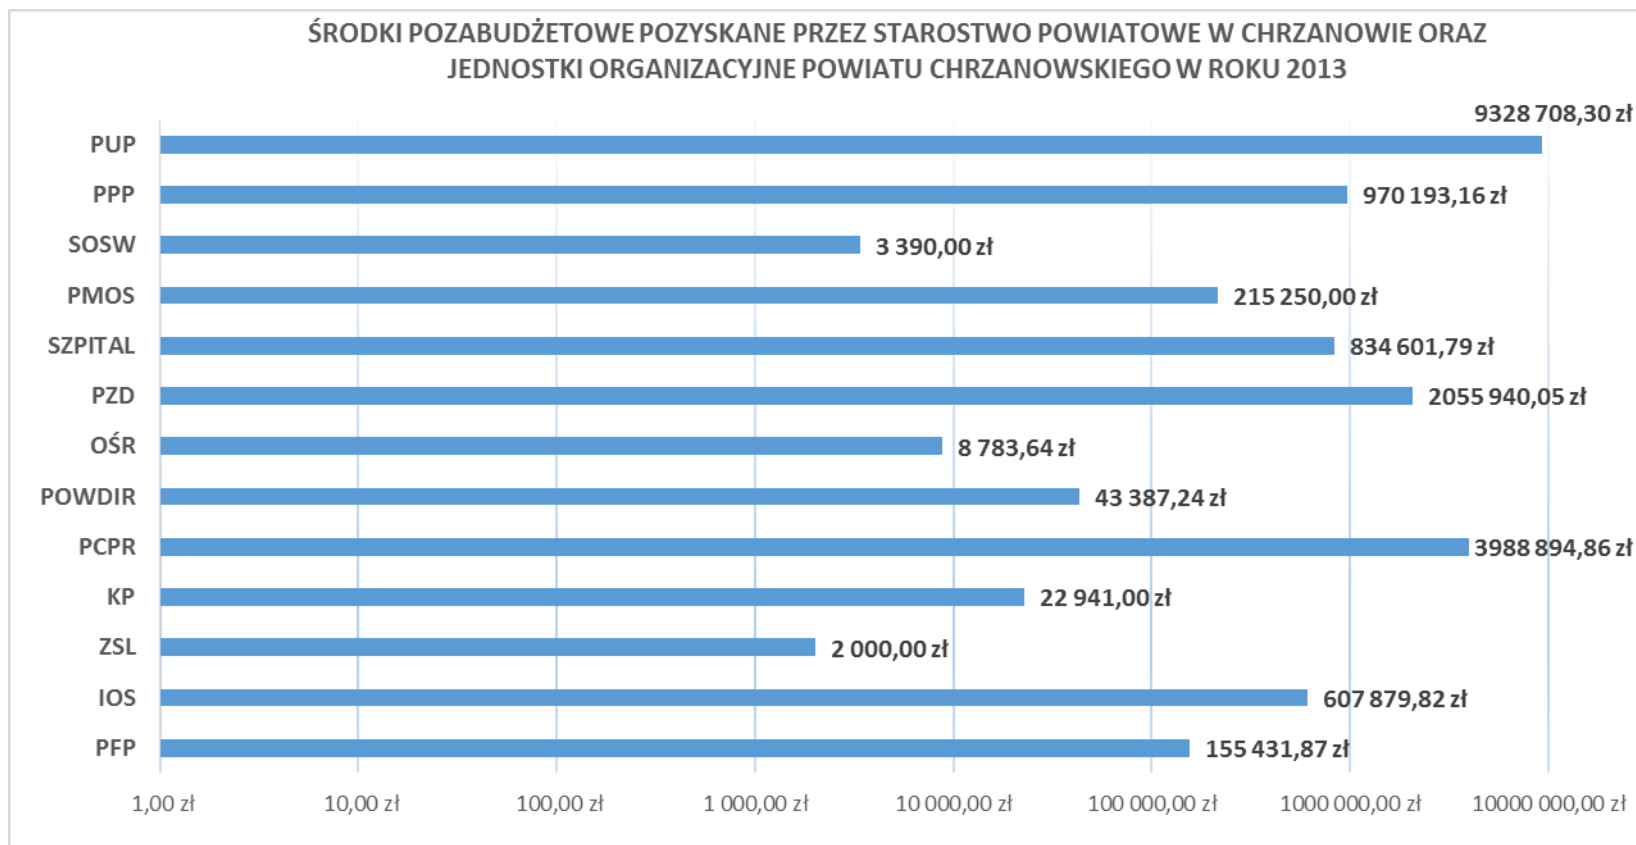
ŚRODKI POZABUDŻETOWE POZYSKANE PRZEZ STAROSTWO POWIATOWE W CHRZANOWIE ORAZ JEDNOSTKI ORGANIZACYJNE POWIATU CHRZANOWSKIEGO W ROKU 2013

PUP 9328 708,30 zł
PPP 970 193,16 zł
SOSW 3 390,00 zł
PMOS 215 250,00 zł
SZPITAL 834 601,79 zł
PZD 2055 940,05 zł
OŚR 8 783,64 zł
POWDIR 43 387,24 zł
PCPR 3988 894,86 zł
KP 22 941,00 zł
ZSL 2 000,00 zł
IOS 607 879,82 zł
PFP 155 431,87 zł

1,00 zł
10,00 zł
100,00 zł
1 000,00 zł
10 000,00 zł
100 000,00 zł
1000 000,00 zł
10000 000,00 zł